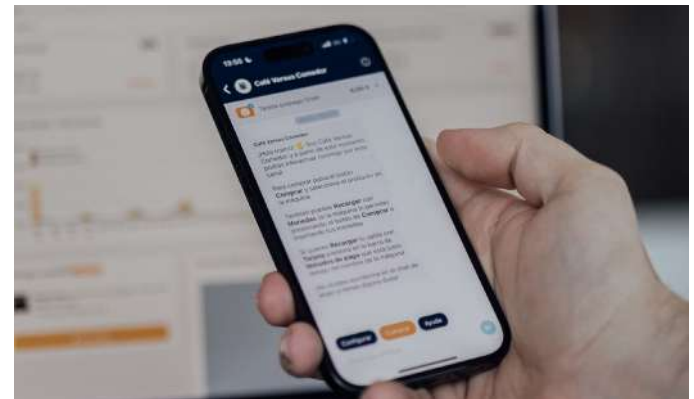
13:55

Café Versus Comedor

Café Versus Comedor

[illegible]

Para comenzar pulsa el botón Comprar y selecciona el producto en la máquina.

También puedes Recargar con Monedas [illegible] Comprar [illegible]

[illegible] Recargar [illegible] Tarjeta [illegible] Métodos de pago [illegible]

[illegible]

Configurar

Comprar

Ayuda